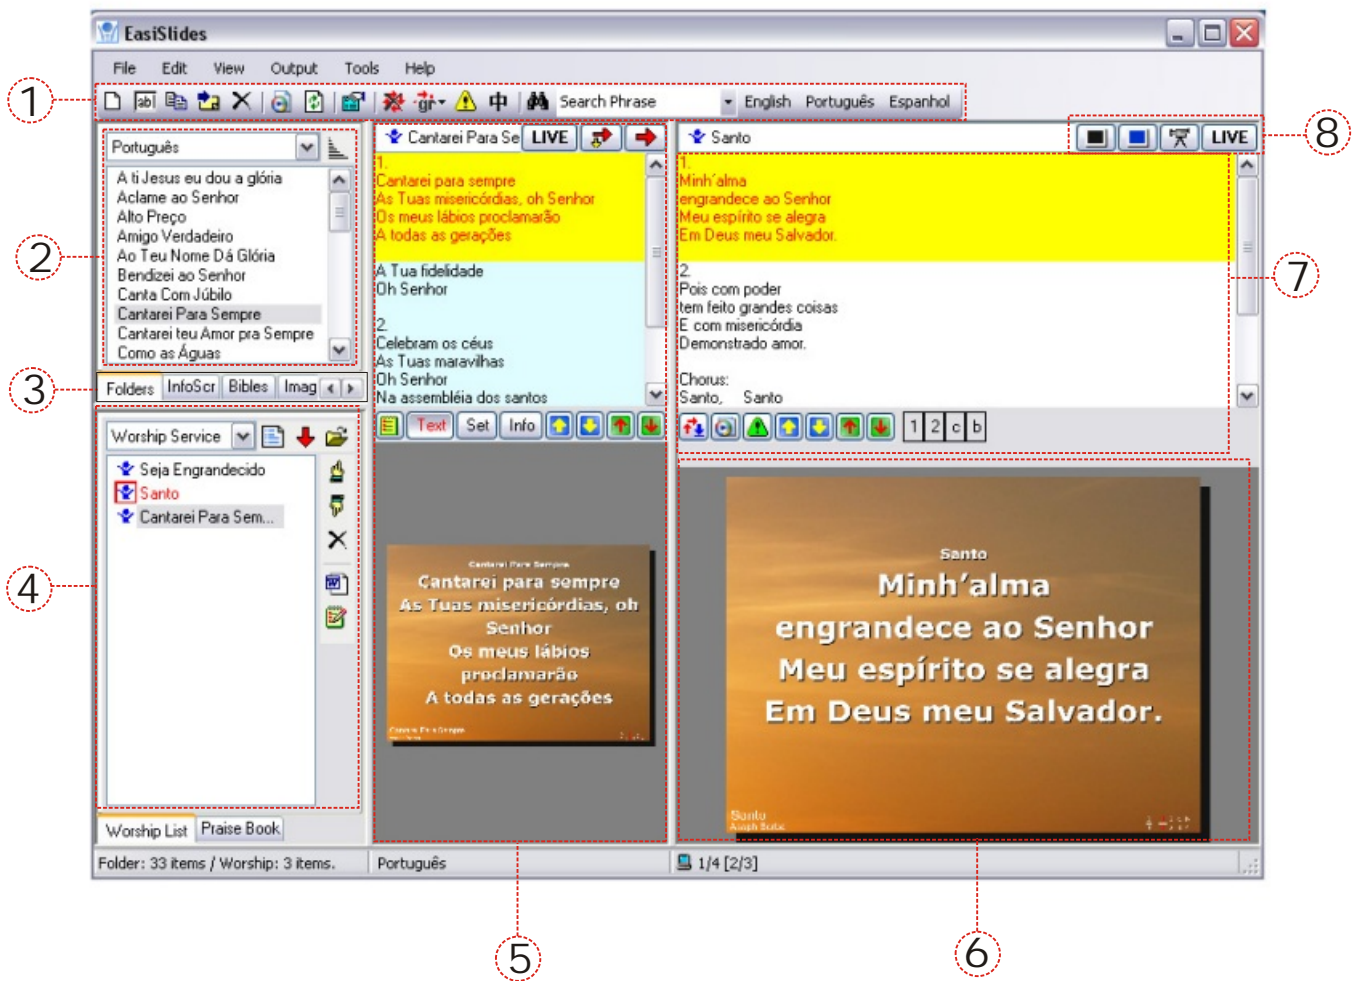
EasiSlides

File Edit View Output Tools Help

Search Phrase English Português Espanhol

1

Português

A ti Jesus eu dou a glória
Aclame ao Senhor
Alto Preço
Amigo Verdadeiro
Ao Teu Nome Dá Glória
Bendizei ao Senhor
Canta Com Júbilo
Cantarei Para Sempre
Cantarei teu Amor pra Sempre
Como as Águas

2

3

Folders InfoScr Bibles Imag

Worship Service

Seja Engrandecido
Santo
Cantarei Para Sem...

4

Worship List Praise Book

Cantarei Para Se LIVE

1.
Cantarei para sempre
As Tuas misericórdias, oh Senhor
Os meus lábios proclamarão
A todas as gerações

A Tua fidelidade
Oh Senhor

2.
Celebram os céus
As Tuas maravilhas
Oh Senhor
Na assembléia dos santos

Text Set Info

Cantarei Para Sempre
Cantarei para sempre
As Tuas misericórdias, oh Senhor
Os meus lábios proclamarão
A todas as gerações
Cantarei Para Sempre

Santo

8

LIVE

1.
Minh'alma
engrandece ao Senhor
Meu espírito se alegra
Em Deus meu Salvador.

2.
Pois com poder
tem feito grandes coisas
E com misericórdia
Demonstrado amor.

Chorus:
Santo, Santo

7

1 2 c b

Santo
Minh'alma
engrandece ao Senhor
Meu espírito se alegra
Em Deus meu Salvador.
Santo
Asaph Borba

Folder: 33 items / Worship: 3 items. Português 1/4 [2/3]

5

6